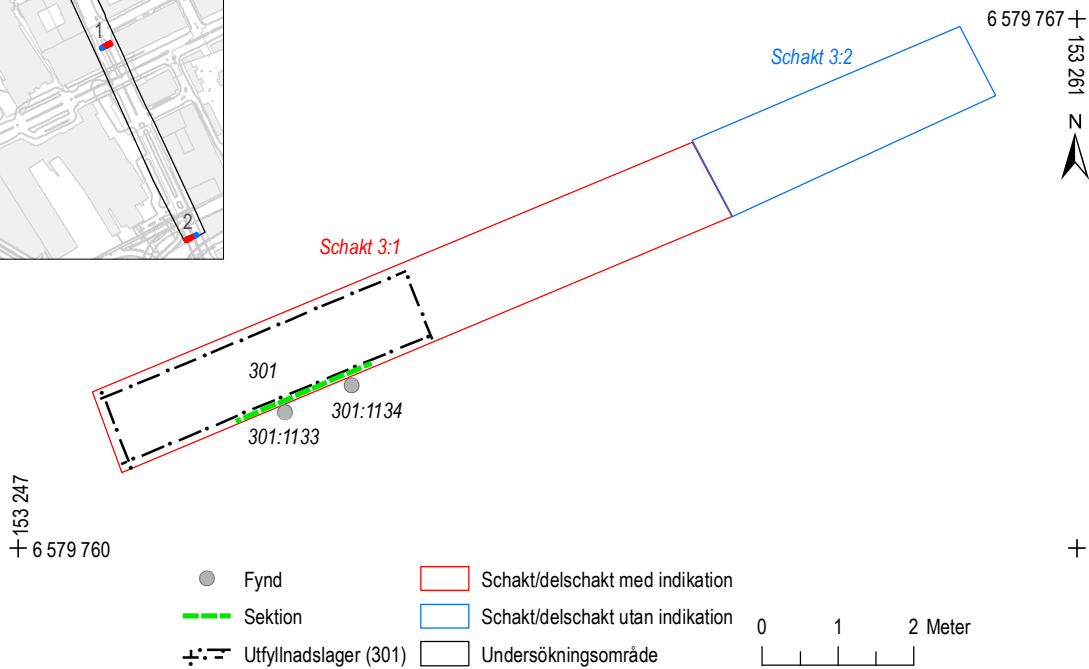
1
2
6 579 767
153 261
N
Schakt 3:2
Schakt 3:1
301
301:1134
301:1133
153 247
6 579 760
Fynd
Sektion
Utfyllnadslager (301)
Schakt/delschakt med indikation
Schakt/delschakt utan indikation
Undersökningsområde
0 1 2 Meter